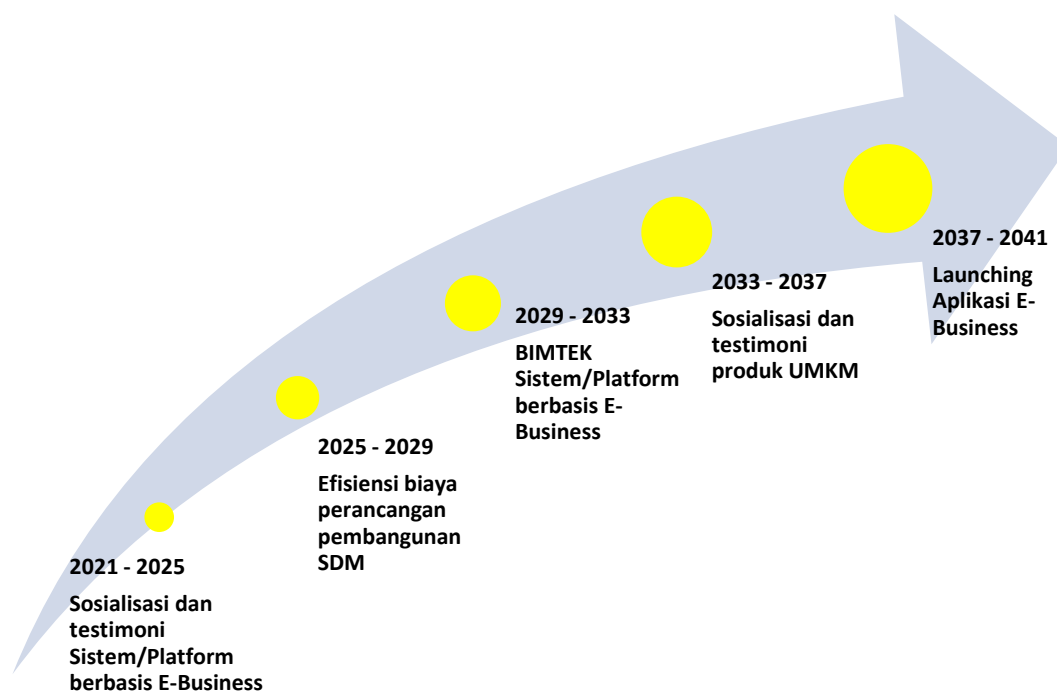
2021 - 2025

Sosialisasi dan testimoni Sistem/Platform berbasis E-Business

2025 - 2029

Efisiensi biaya perancangan pembangunan SDM

2029 - 2033

BIMTEK Sistem/Platform berbasis E-Business

2033 - 2037

Sosialisasi dan testimoni produk UMKM

2037 - 2041

Launching Aplikasi E-Business